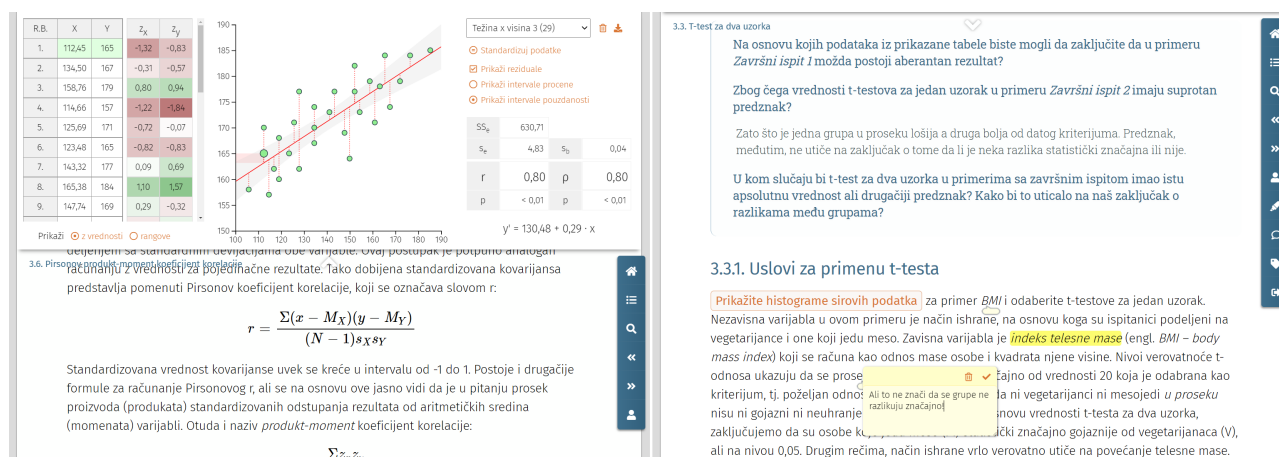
| R.B. | X | Y | $z_X$ | $z_Y$ |
|---|---|---|---|---|
| 1. | 112,45 | 165 | -1,32 | -0,83 |
| 2. | 134,50 | 167 | -0,31 | -0,57 |
| 3. | 158,76 | 179 | 0,80 | 0,94 |
| 4. | 114,66 | 157 | -1,22 | -1,84 |
| 5. | 125,69 | 171 | -0,72 | -0,07 |
| 6. | 123,48 | 165 | -0,82 | -0,83 |
| 7. | 143,32 | 177 | 0,09 | 0,69 |
| 8. | 165,38 | 184 | 1,10 | 1,57 |
| 9. | 147,74 | 169 | 0,29 | -0,32 |

Prikaži 2 vrednosti rangove

190 185 180 175 170 165 160 155 150
100 110 120 130 140 150 160 170 180 190

Težina x visina 3 (29)
Standardizuj podatke
Prikaži reziduale
Prikaži intervale procene
Prikaži intervale pouzdanosti

| $SS_e$ | 630,71 | | |
|---|---|---|---|
| $s_e$ | 4,83 | $s_b$ | 0,04 |
| r | 0,80 | ρ | 0,80 |
| p | < 0,01 | p | < 0,01 |

y' = 130,48 + 0,29 · x

3.6. Pirsonov produkt-moment koeficijent korelacije

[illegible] standardnim devijacijama obe varijable. Ovaj postupak je potpuno analogan računanju z vrednosti za pojedinačne rezultate. Tako dobijena standardizovana kovarijansa predstavlja pomenuti Pirsonov koeficijent korelacije, koji se označava slovom r:

$$r = \frac{\Sigma(x - M_X)(y - M_Y)}{(N-1)s_X s_Y}$$

Standardizovana vrednost kovarijanse uvek se kreće u intervalu od -1 do 1. Postoje i drugačije formule za računanje Pirsonovog r, ali se na osnovu ove jasno vidi da je u pitanju prosek proizvoda (produkata) standardizovanih odstupanja rezultata od aritmetičkih sredina (momenata) varijabli. Otuda i naziv *produkt-moment* koeficijent korelacije:

$\Sigma z_X z_Y$

3.3. T-test za dva uzorka

Na osnovu kojih podataka iz prikazane tabele biste mogli da zaključite da u primeru *Završni ispit 1* možda postoji aberantan rezultat?

Zbog čega vrednosti t-testova za jedan uzorak u primeru *Završni ispit 2* imaju suprotan predznak?

Zato što je jedna grupa u proseku loša a druga bolja od datog kriterijuma. Predznak, međutim, ne utiče na zaključak o tome da li je neka razlika statistički značajna ili nije.

U kom slučaju bi t-test za dva uzorka u primerima sa završnim ispitom imao istu apsolutnu vrednost ali drugačiji predznak? Kako bi to uticalo na naš zaključak o razlikama među grupama?

3.3.1. Uslovi za primenu t-testa

Prikažite histograme sirovih podatka za primer *BMI* i odaberite t-testove za jedan uzorak. Nezavisna varijabla u ovom primeru je način ishrane, na osnovu koga su ispitanici podeljeni na vegetarijance i one koji jedu meso. Zavisna varijabla je *indeks telesne mase* (engl. *BMI – body mass index*) koji se računa kao odnos mase osobe i kvadrata njene visine. Nivoi verovatnoće t-odnosa ukazuju da se prose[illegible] čajno od vrednosti 20 koja je odabrana kao kriterijum, tj. poželjan odnos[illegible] da ni vegetarijanci ni mesojedi *u proseku* nisu ni gojazni ni neuhranje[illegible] osnovu vrednosti t-testa za dva uzorka, zaključujemo da su osobe k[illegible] tički značajno gojaznije od vegetarijanaca (V), ali na nivou 0,05. Drugim rečima, način ishrane vrlo verovatno utiče na povećanje telesne mase.

Ali to ne znači da se grupe ne razlikuju značajno!